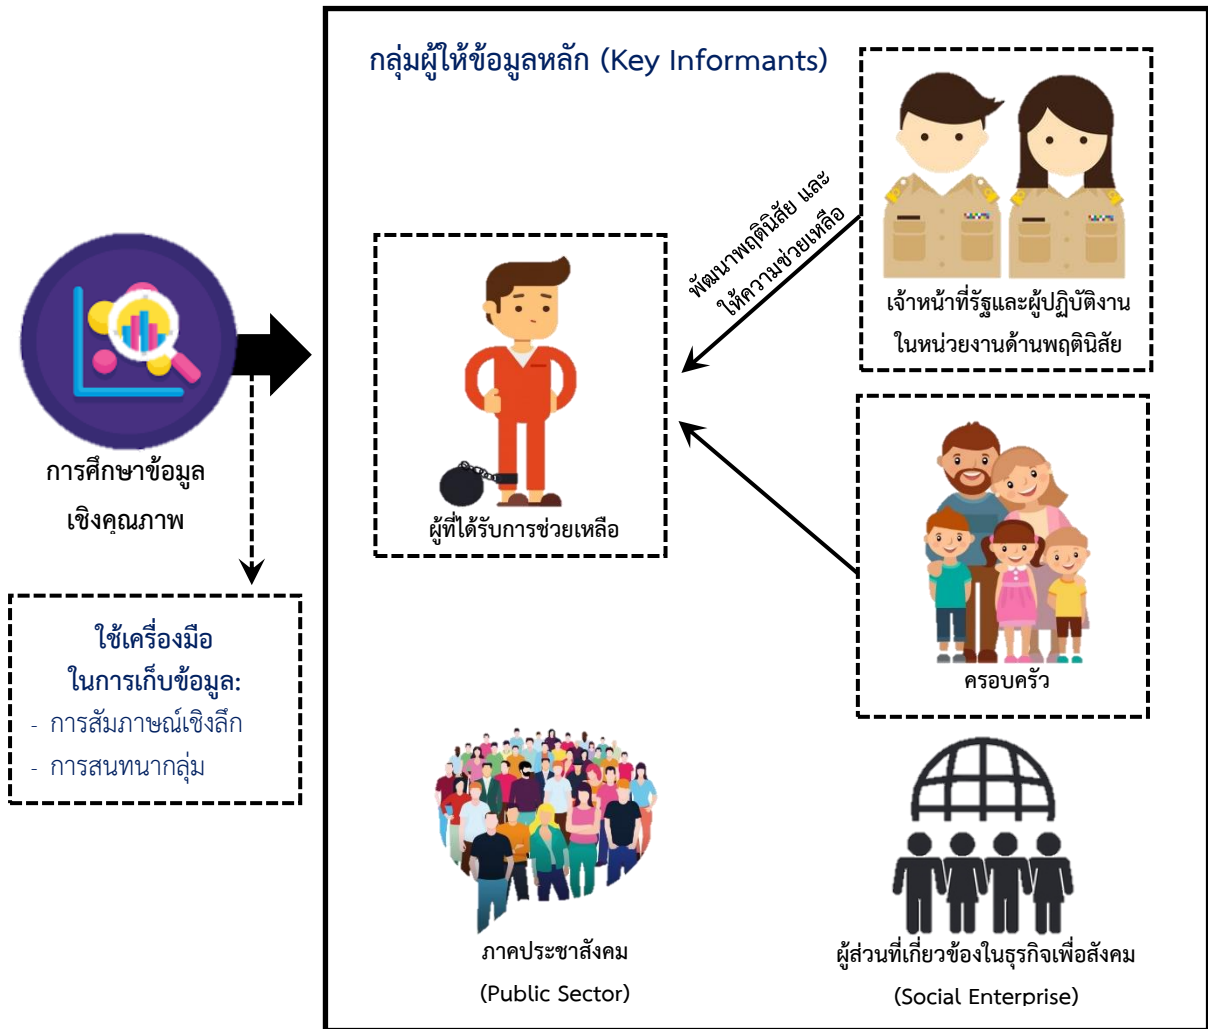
การศึกษาข้อมูล
เชิงคุณภาพ

ใช้เครื่องมือ
ในการเก็บข้อมูล:
- การสัมภาษณ์เชิงลึก
- การสนทนากลุ่ม

กลุ่มผู้ให้ข้อมูลหลัก (Key Informants)

พัฒนาพฤตินิสัย และ
ให้ความช่วยเหลือ

ผู้ที่ได้รับการช่วยเหลือ

เจ้าหน้าที่รัฐและผู้ปฏิบัติงาน
ในหน่วยงานด้านพฤตินิสัย

ครอบครัว

ภาคประชาสังคม
(Public Sector)

ผู้ส่วนที่เกี่ยวข้องในธุรกิจเพื่อสังคม
(Social Enterprise)